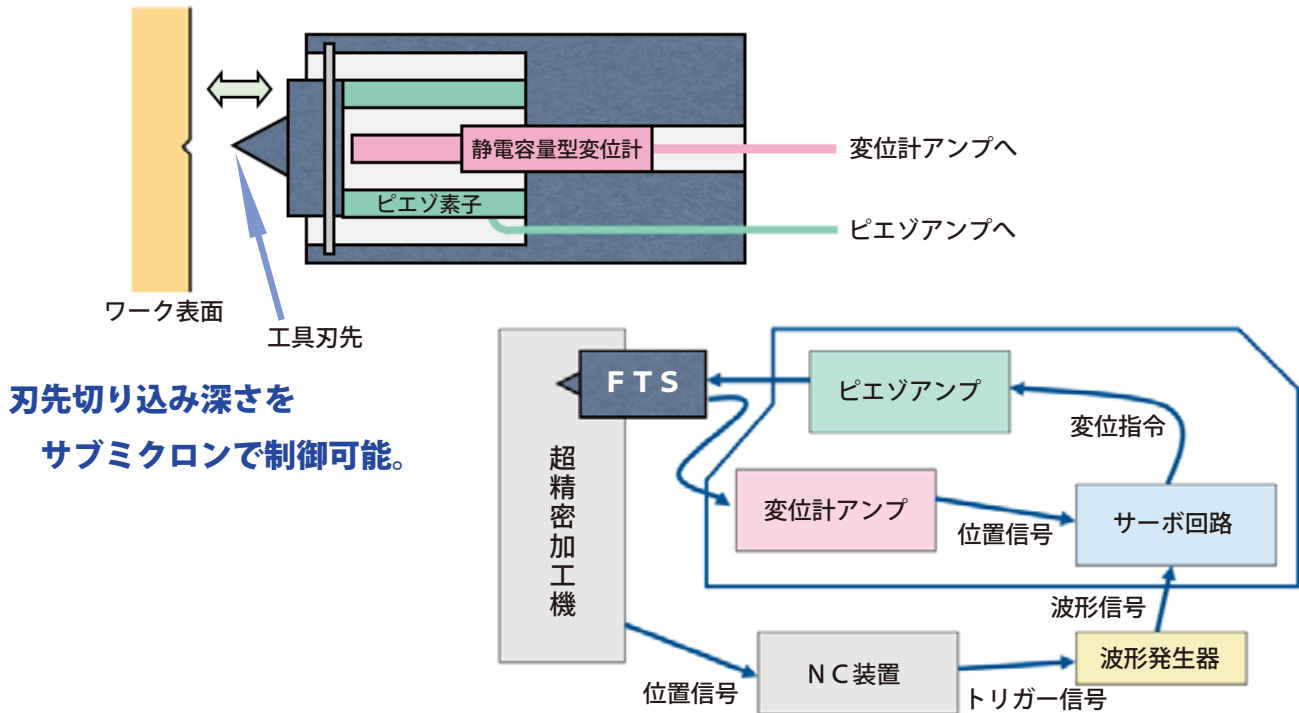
静電容量型変位計
変位計アンプへ
ピエゾ素子
ピエゾアンプへ
ワーク表面
工具刃先

刃先切り込み深さを
サブミクロンで制御可能。

FTS
ピエゾアンプ
変位指令
超精密加工機
変位計アンプ
位置信号
サーボ回路
波形信号
NC装置
波形発生器
位置信号
トリガー信号